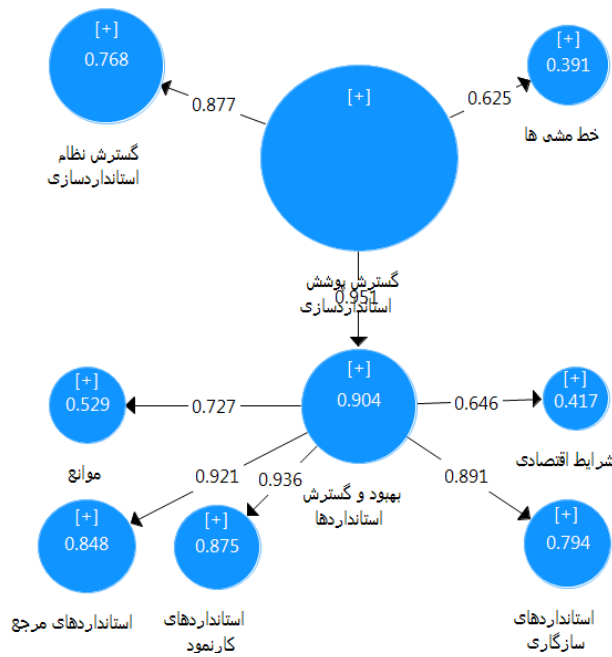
[+]
0.768

0.877

گسترش نظام استانداردسازی

[+]

0.625

[+]
0.391

خط مشی ها

گسترش پوشش استانداردسازی

0.951

[+]
0.529

0.727

[+]
0.904

0.646

[+]
0.417

موانع

شرایط اقتصادی

0.921

0.936

بهبود و گسترش استانداردها

0.891

[+]
0.848

[+]
0.875

[+]
0.794

استانداردهای مرجع

استانداردهای کارنمود

استانداردهای سازگاری